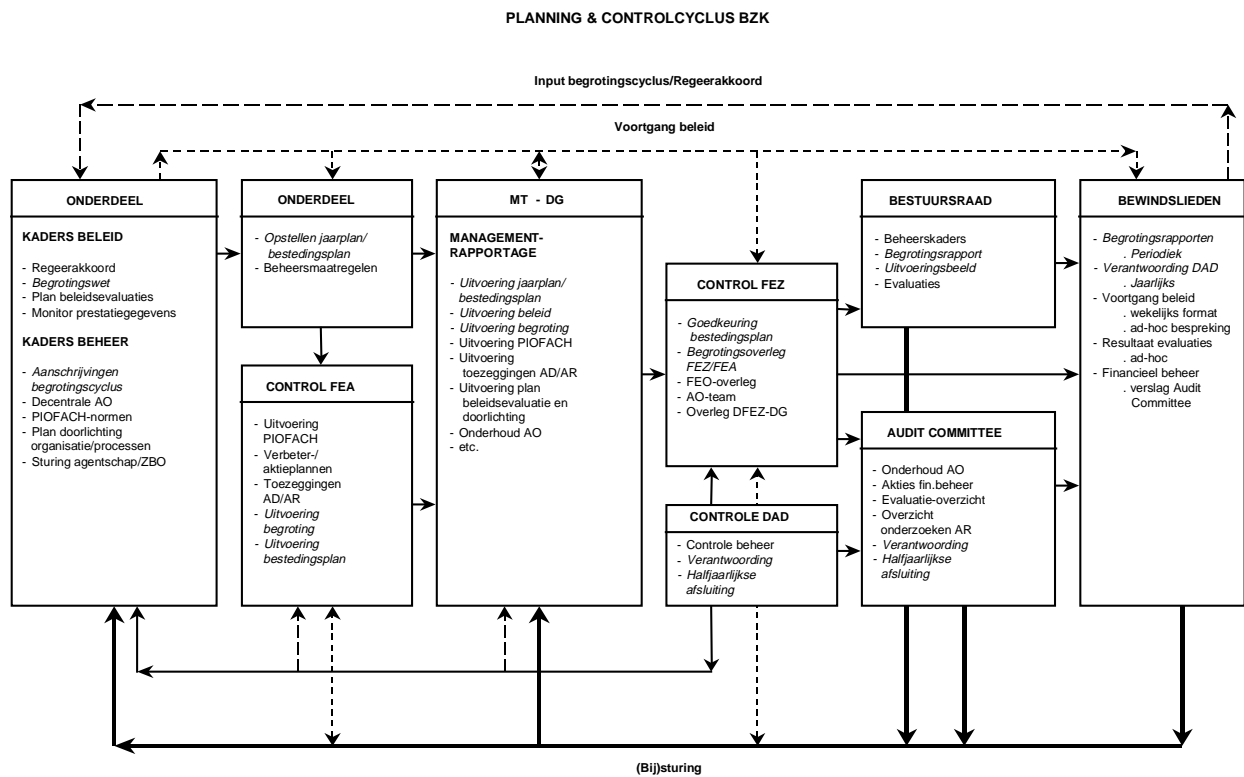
PLANNING & CONTROLCYCLUS BZK

Input begrotingscyclus/Regeerakkoord

Voortgang beleid

ONDERDEEL

KADERS BELEID

- Regeerakkoord
- Begrotingswet
- Plan beleidsevaluaties
- Monitor prestatiegegevens

KADERS BEHEER

- Aanschrijvingen begrotingscyclus
- Decentrale AO
- PIOFACH-normen
- Plan doorlichting organisatie/processen
- Sturing agentschap/ZBO

ONDERDEEL

- Opstellen jaarplan/ bestedingsplan
- Beheersmaatregelen

CONTROL FEA

- Uitvoering PIOFACH
- Verbeter-/ aktieplannen
- Toezeggingen AD/AR
- Uitvoering begroting
- Uitvoering bestedingsplan

MT - DG

MANAGEMENT-RAPPORTAGE

- Uitvoering jaarplan/ bestedingsplan
- Uitvoering beleid
- Uitvoering begroting
- Uitvoering PIOFACH
- Uitvoering toezeggingen AD/AR
- Uitvoering plan beleidsevaluatie en doorlichting
- Onderhoud AO
- etc.

CONTROL FEZ

- Goedkeuring bestedingsplan
- Begrotingsoverleg FEZ/FEA
- FEO-overleg
- AO-team
- Overleg DFEZ-DG

CONTROLE DAD

- Controle beheer
- Verantwoording
- Halfjaarlijkse afsluiting

BESTUURSRAAD

- Beheerskaders
- Begrotingsrapport
- Uitvoeringsbeeld
- Evaluaties

AUDIT COMMITTEE

- Onderhoud AO
- Akties fin.beheer
- Evaluatie-overzicht
- Overzicht onderzoeken AR
- Verantwoording
- Halfjaarlijkse afsluiting

BEWINDSLIEDEN

- Begrotingsrapporten
. Periodiek
- Verantwoording DAD
. Jaarlijks
- Voortgang beleid
. wekelijks format
. ad-hoc bespreking
- Resultaat evaluaties
. ad-hoc
- Financieel beheer
. verslag Audit Committee

(Bij)sturing